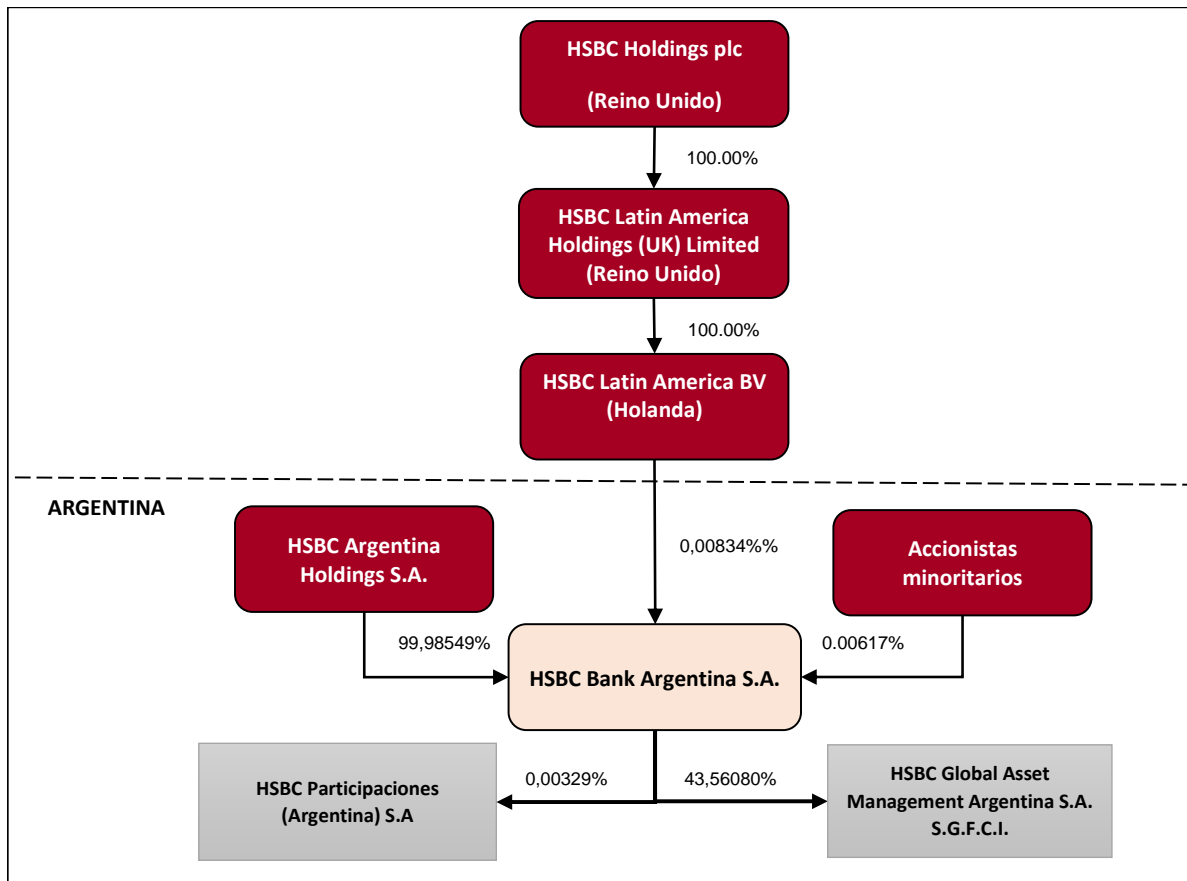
HSBC Holdings plc

(Reino Unido)

100.00%

HSBC Latin America Holdings (UK) Limited (Reino Unido)

100.00%

HSBC Latin America BV (Holanda)

ARGENTINA

HSBC Argentina Holdings S.A.

0,00834%%

Accionistas minoritarios

99,98549%

HSBC Bank Argentina S.A.

0.00617%

HSBC Participaciones (Argentina) S.A

0,00329%

43,56080%

HSBC Global Asset Management Argentina S.A. S.G.F.C.I.